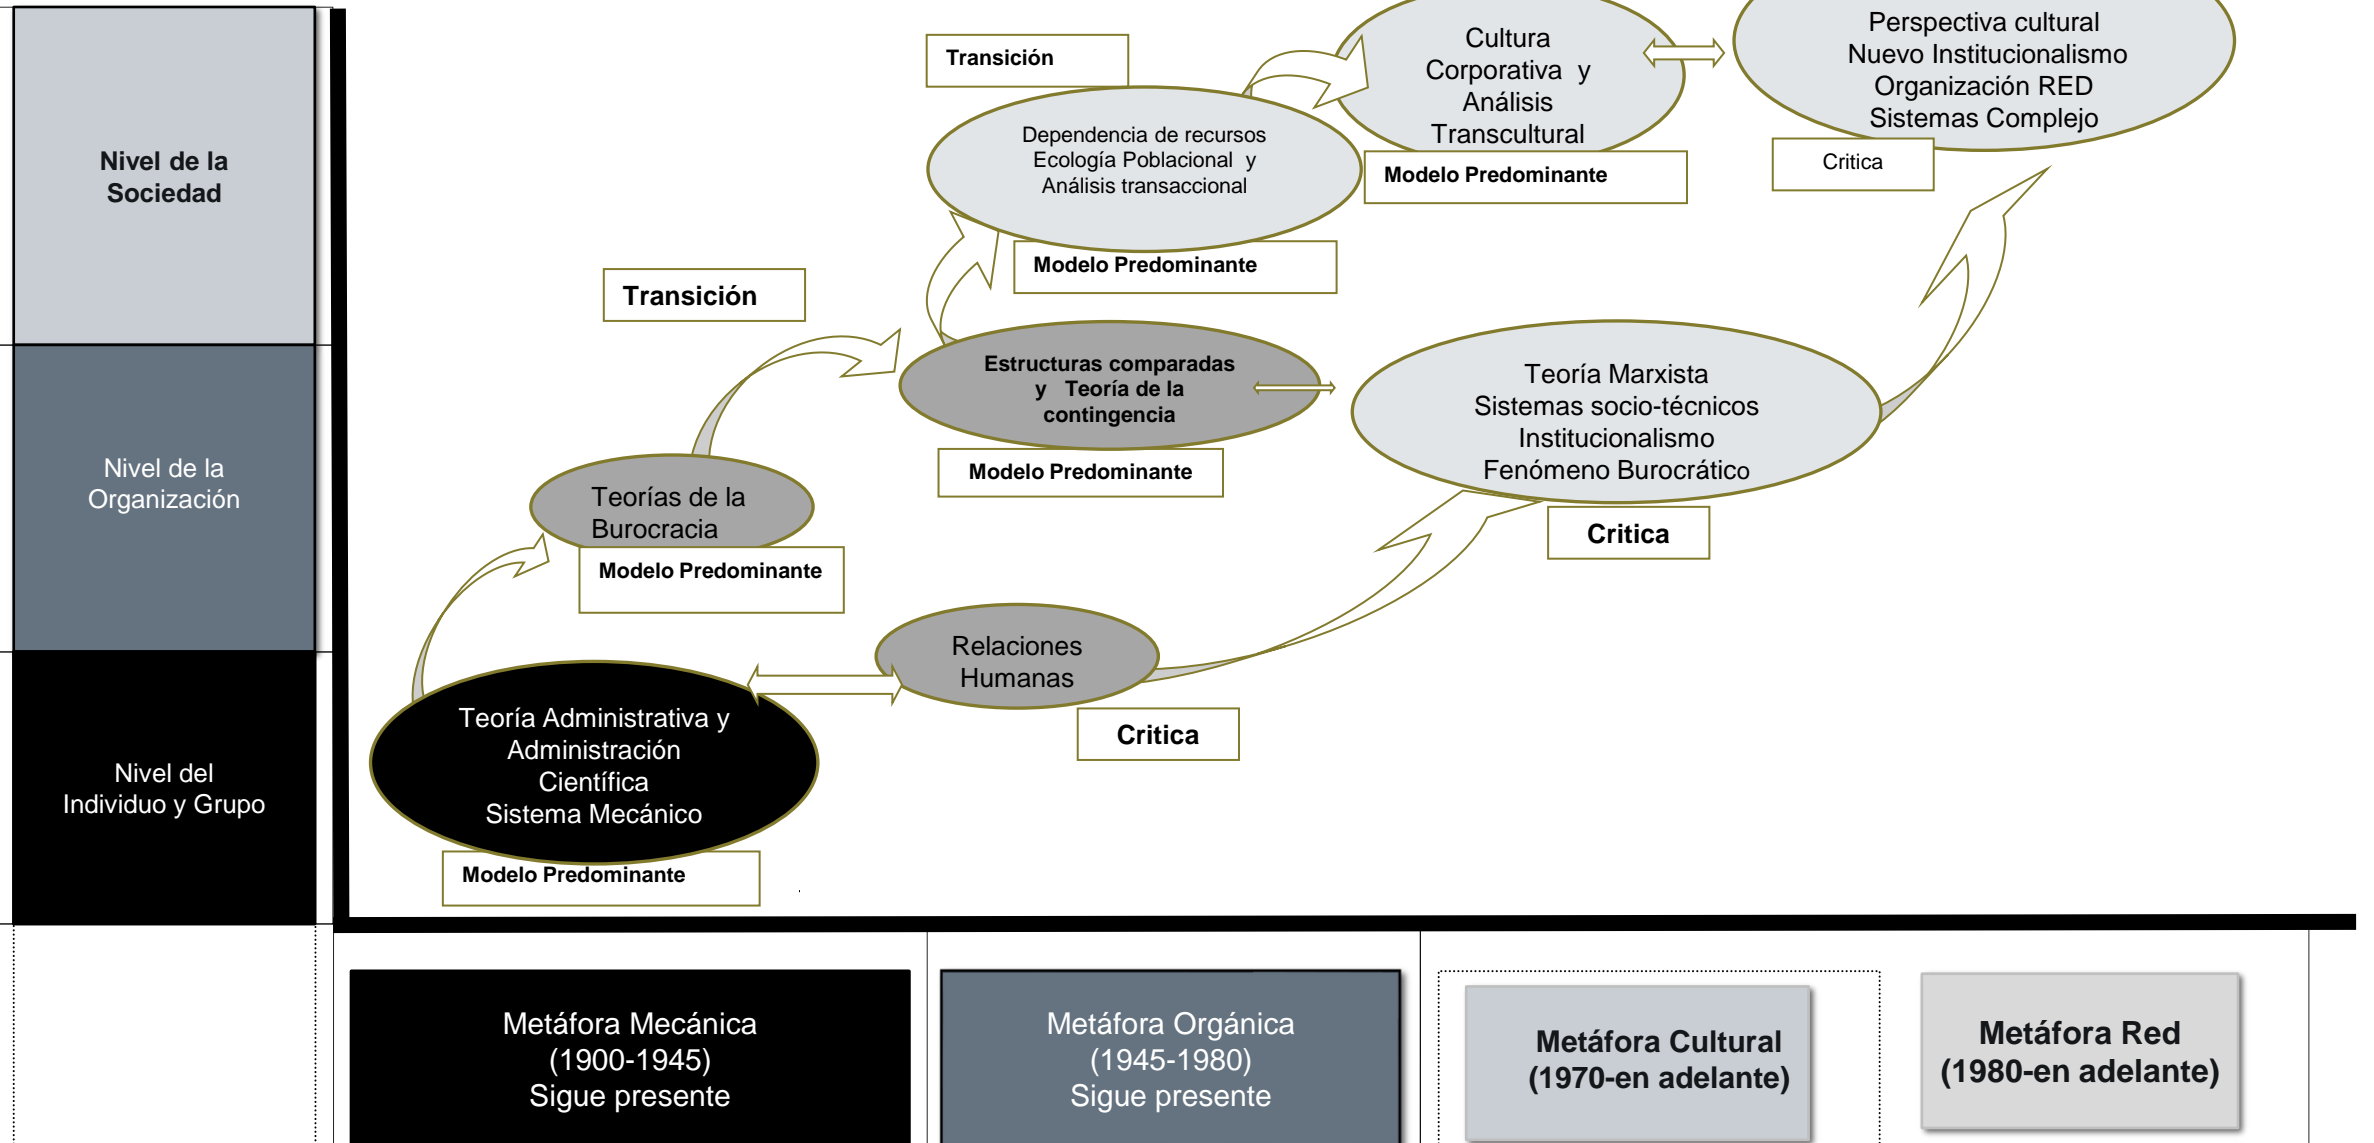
Nivel de la Sociedad

Nivel de la Organización

Nivel del Individuo y Grupo

Transición

Cultura Corporativa y Análisis Transcultural

Perspectiva cultural
Nuevo Institucionalismo
Organización RED
Sistemas Complejo

Dependencia de recursos
Ecología Poblacional y
Análisis transaccional

Modelo Predominante

Critica

Modelo Predominante

Transición

Estructuras comparadas y Teoría de la contingencia

Teoría Marxista
Sistemas socio-técnicos
Institucionalismo
Fenómeno Burocrático

Modelo Predominante

Teorías de la Burocracia

Critica

Modelo Predominante

Relaciones Humanas

Teoría Administrativa y Administración Científica
Sistema Mecánico

Critica

Modelo Predominante

Metáfora Mecánica
(1900-1945)
Sigue presente

Metáfora Orgánica
(1945-1980)
Sigue presente

Metáfora Cultural
(1970-en adelante)

Metáfora Red
(1980-en adelante)